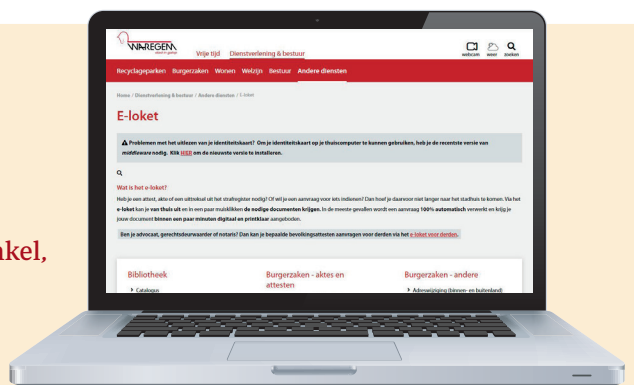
akel,

WAREGEM

Vrije tijd Dienstverlening & bestuur

webcam lezer zoeken

Recyclageparken Burgerzaken Wonen Welzijn Bestuur Andere diensten

Home / Dienstverlening & bestuur / Andere diensten / E-loket

E-loket

Problemen met het uitlezen van je identiteitskaart? Om je identiteitskaart op je thuiscomputer te kunnen gebruiken, heb je de recentste versie van middleware nodig. Klik HIER om de nieuwste versie te installeren.

Wat is het e-loket?

Heb je een attest, akte of een uittreksel uit het strafregister nodig? Of wil je een aanvraag voor iets indienen? Dan hoef je daarvoor niet langer naar het stadhuis te komen. Via het e-loket kan je van thuis uit en in een paar muisklikken de nodige documenten krijgen. In de meeste gevallen wordt een aanvraag 100% automatisch verwerkt en krijg je jouw document binnen een paar minuten digitaal en printklaar aangeboden.

Ben je advocaat, gerechtsdeurwaarder of notaris? Dan kan je bepaalde bevolkingsattesten aanvragen voor derden via het e-loket voor derden.

Bibliotheek

Catalogus

Burgerzaken - aktes en attesten

Burgerzaken - andere

Adreswijziging (binnen- en buitenland)